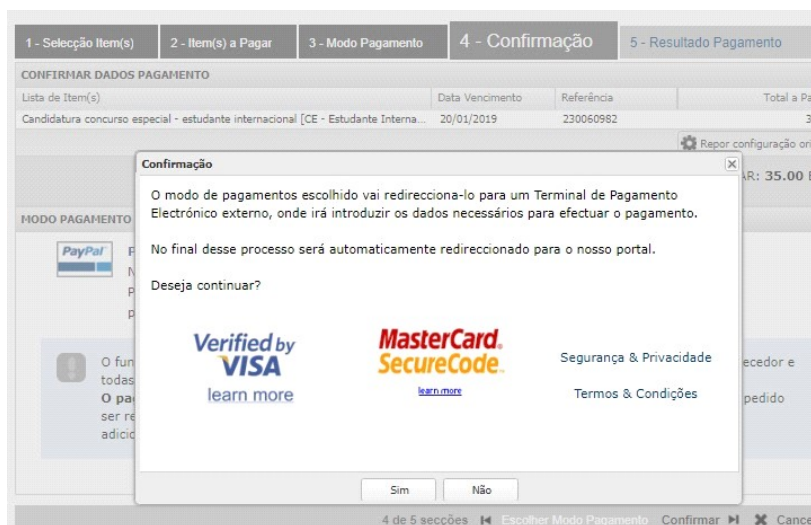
1 - Selecção Item(s) | 2 - Item(s) a Pagar | 3 - Modo Pagamento | 4 - Confirmação | 5 - Resultado Pagamento

CONFIRMAR DADOS PAGAMENTO

| Lista de Item(s) | Data Vencimento | Referência | Total a Pa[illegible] |
|---|---|---|---|
| Candidatura concurso especial - estudante internacional [CE - Estudante Interna... | 20/01/2019 | 230060982 | 3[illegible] |

Repor configuração ori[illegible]

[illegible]R: 35.00 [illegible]

MODO PAGAMENTO

PayPal

O fun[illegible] todas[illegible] O pa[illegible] ser re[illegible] adicio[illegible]

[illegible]ecedor e

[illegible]pedido

Confirmação

O modo de pagamentos escolhido vai redirecciona-lo para um Terminal de Pagamento Electrónico externo, onde irá introduzir os dados necessários para efectuar o pagamento.

No final desse processo será automaticamente redireccionado para o nosso portal.

Deseja continuar?

Verified by VISA
learn more

MasterCard. SecureCode.
learn more

Segurança & Privacidade

Termos & Condições

Sim | Não

4 de 5 secções | Escolher Modo Pagamento | Confirmar | Cance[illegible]